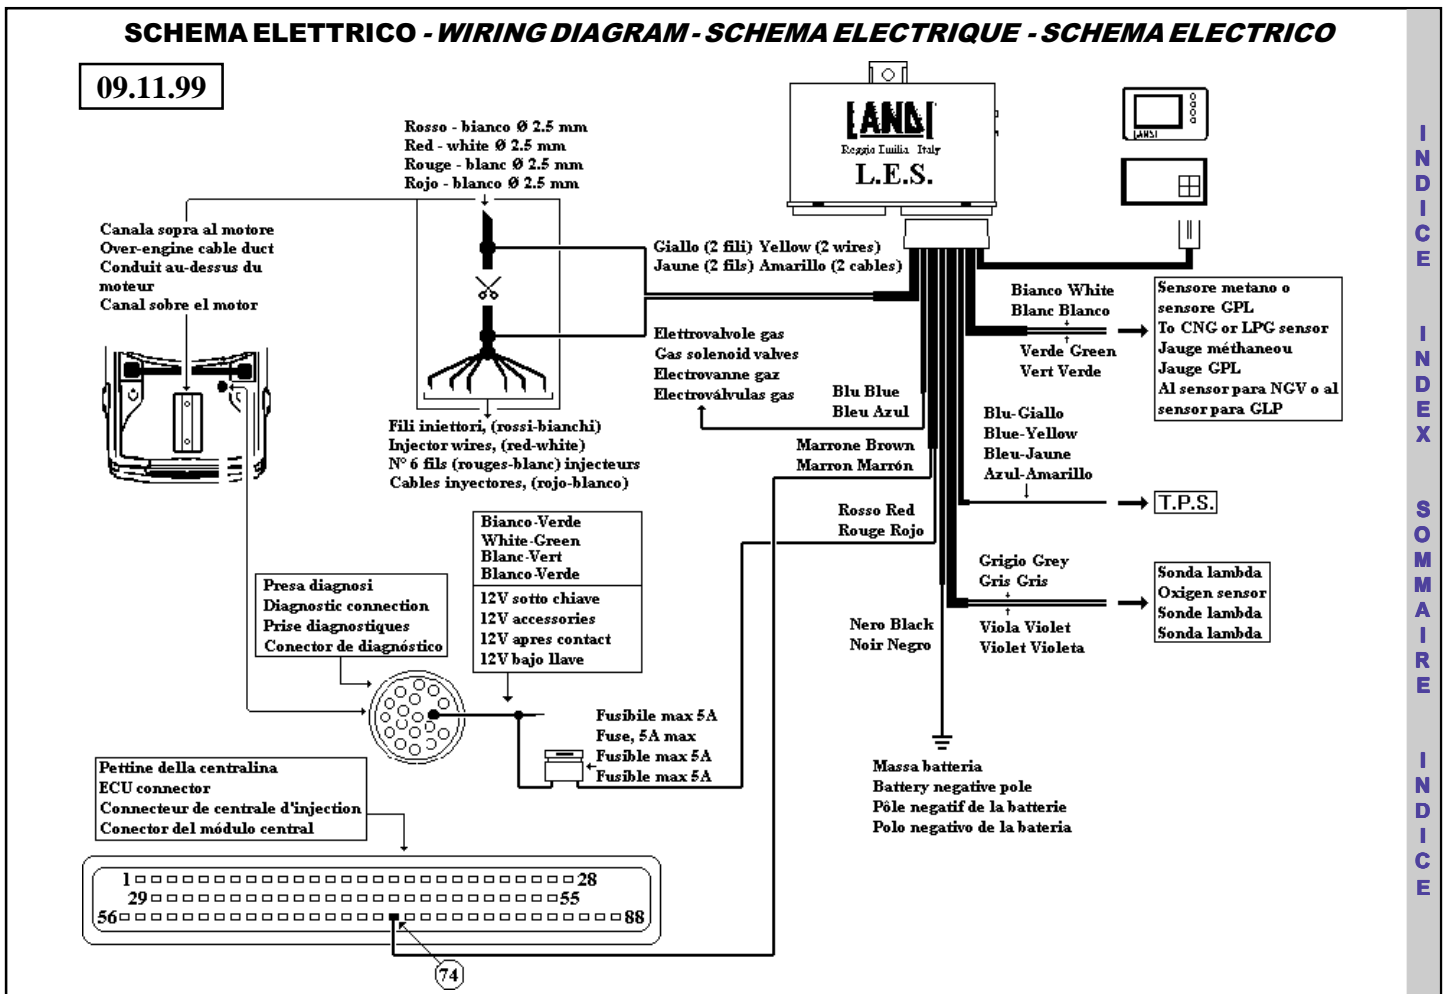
SCHEMA ELETTRICO - WIRING DIAGRAM - SCHEMA ELECTRIQUE - SCHEMA ELECTRICO

09.11.99

Rosso - bianco Ø 2.5 mm
Red - white Ø 2.5 mm
Rouge - blanc Ø 2.5 mm
Rojo - blanco Ø 2.5 mm

LANDI
Reggio Emilia Italy
L.E.S.

LANDI

Canala sopra al motore
Over-engine cable duct
Conduit au-dessus du moteur
Canal sobre el motor

Giallo (2 fili) Yellow (2 wires)
Jaune (2 fils) Amarillo (2 cables)

Bianco White
Blanc Blanco

Verde Green
Vert Verde

Sensore metano o sensore GPL
To CNG or LPG sensor
Jauge méthaneou
Jauge GPL
Al sensor para NGV o al sensor para GLP

Elettrovalvole gas
Gas solenoid valves
Electrovanne gaz
Electroválvulas gas

Blu Blue
Bleu Azul

Fili iniettori, (rossi-bianchi)
Injector wires, (red-white)
N° 6 fils (rouges-blanc) injecteurs
Cables inyectores, (rojo-blanco)

Marrone Brown
Marron Marrón

Blu-Giallo
Blue-Yellow
Bleu-Jaune
Azul-Amarillo

T.P.S.

Rosso Red
Rouge Rojo

Bianco-Verde
White-Green
Blanc-Vert
Blanco-Verde

12V sotto chiave
12V accessories
12V apres contact
12V bajo llave

Presa diagnosi
Diagnostic connection
Prise diagnostiques
Conector de diagnóstico

Grigio Grey
Gris Gris

Sonda lambda
Oxigen sensor
Sonde lambda
Sonda lambda

Nero Black
Noir Negro

Viola Violet
Violet Violeta

Fusibile max 5A
Fuse, 5A max
Fusible max 5A
Fusible max 5A

Massa batteria
Battery negative pole
Pôle negatif de la batterie
Polo negativo de la bateria

Pettine della centralina
ECU connector
Connecteur de centrale d'injection
Conector del módulo central

1 28
29 55
56 88

74

INDICE

INDEX

SOMMAIRE

INDICE